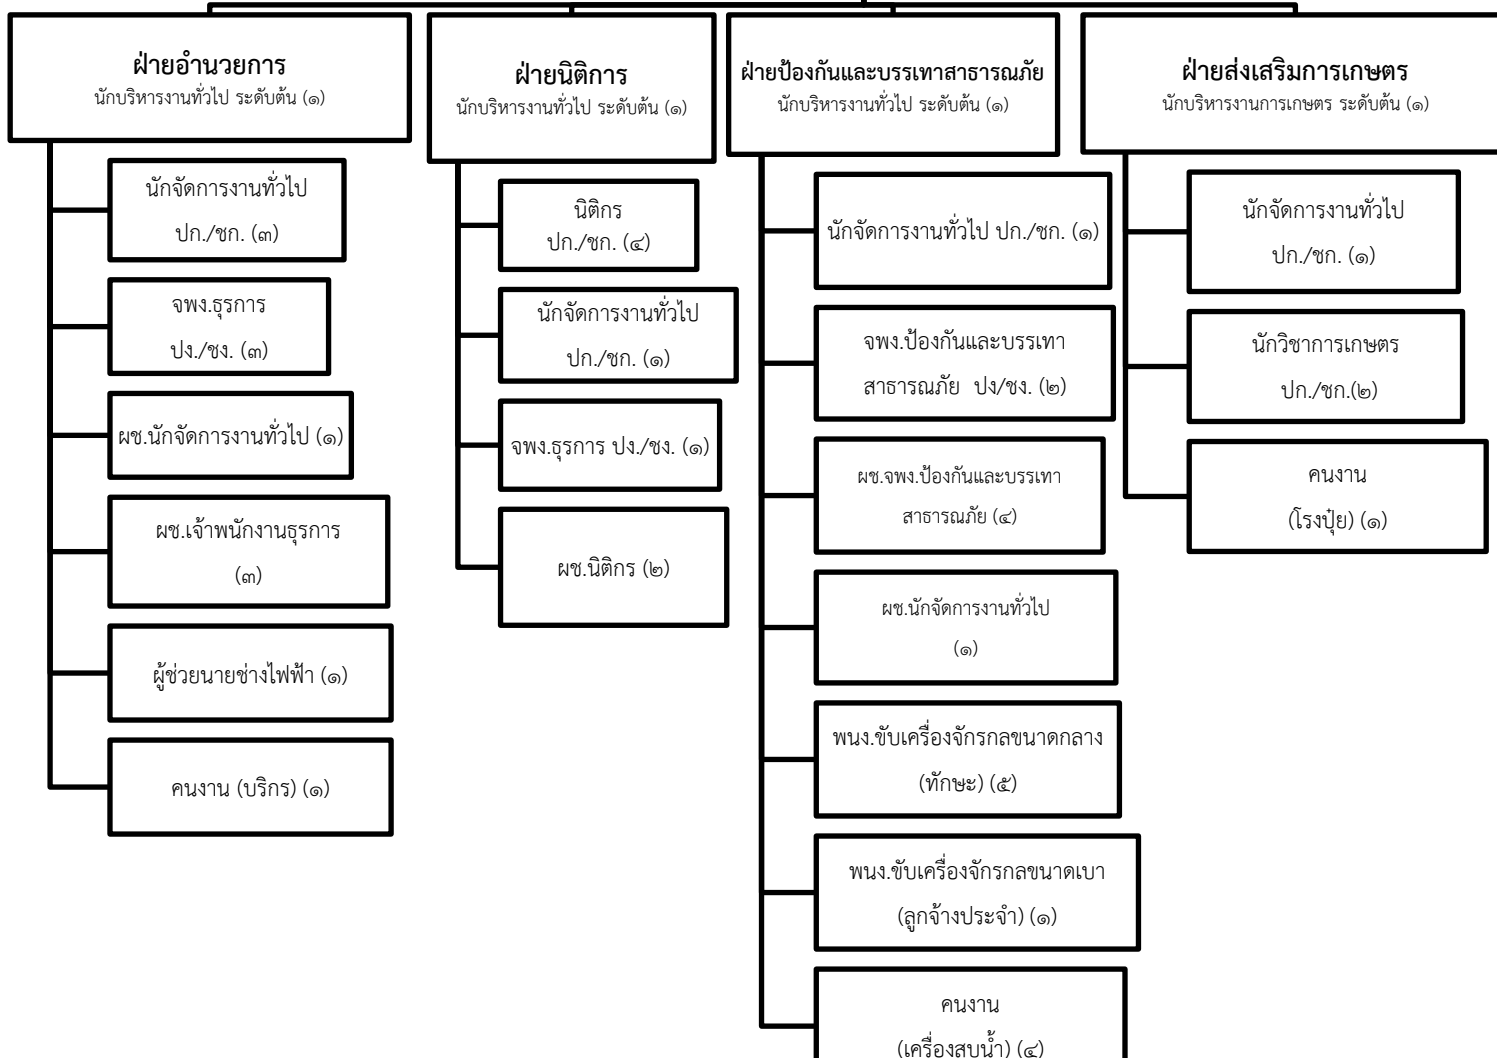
ฝ่ายอำนวยการ
นักบริหารงานทั่วไป ระดับต้น (๑)

นักจัดการงานทั่วไป ปก./ชก. (๓)

จพง.ธุรการ ปง./ชง. (๓)

ผช.นักจัดการงานทั่วไป (๑)

ผช.เจ้าพนักงานธุรการ (๓)

ผู้ช่วยนายช่างไฟฟ้า (๑)

คนงาน (บริกร) (๑)

ฝ่ายนิติการ
นักบริหารงานทั่วไป ระดับต้น (๑)

นิติกร ปก./ชก. (๔)

นักจัดการงานทั่วไป ปก./ชก. (๑)

จพง.ธุรการ ปง./ชง. (๑)

ผช.นิติกร (๒)

ฝ่ายป้องกันและบรรเทาสาธารณภัย
นักบริหารงานทั่วไป ระดับต้น (๑)

นักจัดการงานทั่วไป ปก./ชก. (๑)

จพง.ป้องกันและบรรเทาสาธารณภัย ปง/ชง. (๒)

ผช.จพง.ป้องกันและบรรเทาสาธารณภัย (๔)

ผช.นักจัดการงานทั่วไป (๑)

พนง.ขับเครื่องจักรกลขนาดกลาง (ทักษะ) (๕)

พนง.ขับเครื่องจักรกลขนาดเบา (ลูกจ้างประจำ) (๑)

คนงาน (เครื่องสูบน้ำ) (๔)

ฝ่ายส่งเสริมการเกษตร
นักบริหารงานการเกษตร ระดับต้น (๑)

นักจัดการงานทั่วไป ปก./ชก. (๑)

นักวิชาการเกษตร ปก./ชก.(๒)

คนงาน (โรงปุ๋ย) (๑)